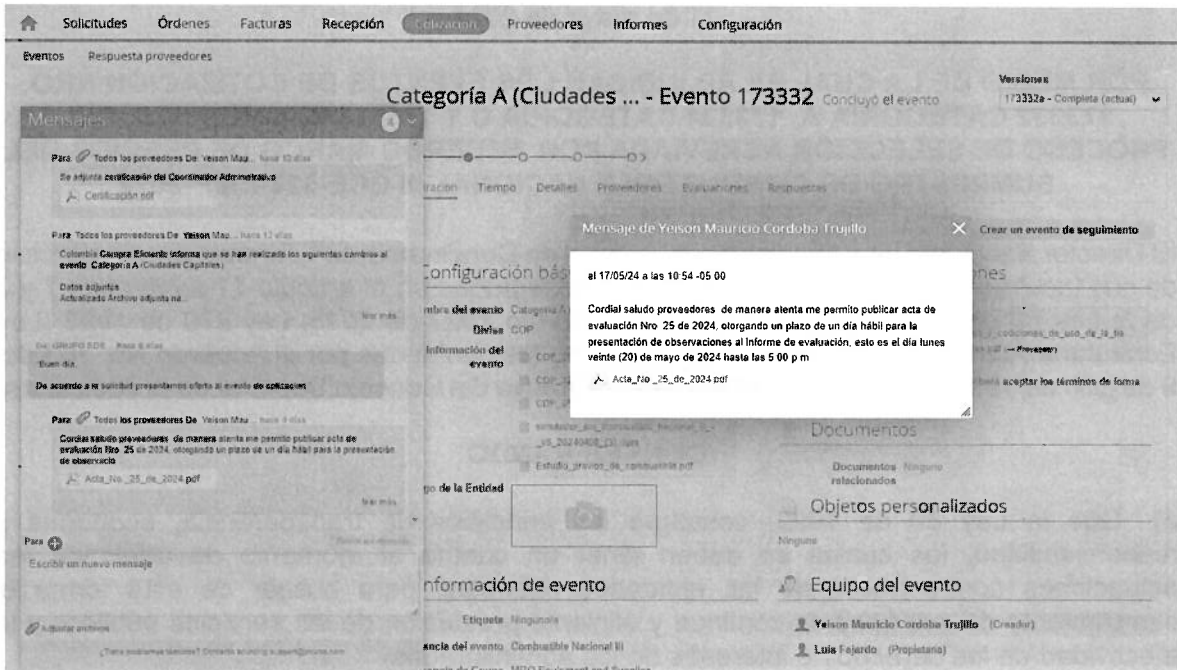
Solicitudes Órdenes Facturas Recepción Cotización Proveedores Informes Configuración

Eventos Respuesta proveedores

Versiones
173332a - Completa (actual)

Categoría A (Ciudades ... - Evento 173332 Concluyó el evento

Mensajes 4

Para Todos los proveedores De Yeison Mau... hace 13 días
Se adjunta certificación del Coordinador Administrativo
Certificación.pdf

Para Todos los proveedores De Yeison Mau... hace 12 días
Colombia Compra Eficiente informa que se han realizado los siguientes cambios al evento Categoría A (Ciudades Capitales)
Datos adjuntos
Actualizado Archivo adjunto na...
leer más

De GRUPO EDS hace 8 días
Buen día,
De acuerdo a la solicitud presentamos oferta al evento de cotización

Para Todos los proveedores De Yeison Mau... hace 4 días
Cordial saludo proveedores de manera atenta me permito publicar acta de evaluación Nro. 25 de 2024, otorgando un plazo de un día hábil para la presentación de observacio
Acta_No._25_de_2024.pdf
leer más

Para
Escribir un nuevo mensaje
Adjuntar archivos
¿Tiene problemas técnicos? Contacte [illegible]

Tiempo Detalles Proveedores Evaluaciones Respuestas

Configuración bás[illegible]
nombre del evento Categoría A
Divisa COP
Información del evento
CDP_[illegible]
CDP_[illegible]
CDP_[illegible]
simulador_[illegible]
Estudio_previos_de_combustible.pdf
go de la Entidad

Información de evento
Etiqueta Ninguna(s)
ancia del evento Combustible Nacional III

Mensaje de Yeison Mauricio Cordoba Trujillo
Crear un evento de seguimiento

el 17/05/24 a las 10:54 -05:00

Cordial saludo proveedores de manera atenta me permito publicar acta de evaluación Nro. 25 de 2024, otorgando un plazo de un día hábil para la presentación de observaciones al informe de evaluación, esto es el día lunes veinte (20) de mayo de 2024 hasta las 5:00 p.m.

Acta_No._25_de_2024.pdf

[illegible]_condiciones_de_uso_de_la_tie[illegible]
aceptar los términos de forma

Documentos
Documentos relacionados Ninguno

Objetos personalizados
Ninguno

Equipo del evento
Yeison Mauricio Cordoba Trujillo (Creador)
Luis Fajardo (Propietario)